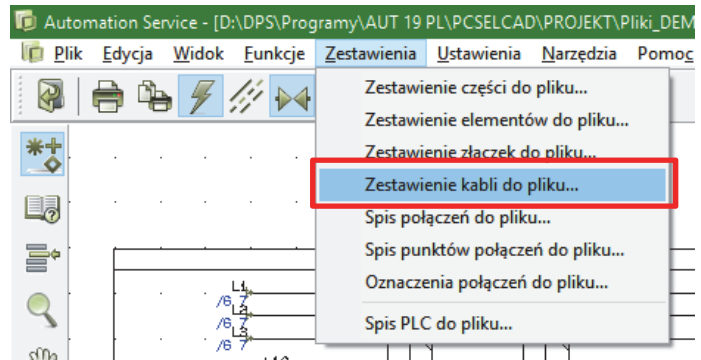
Automation Service - [D:\DPS\Programy\AUT 19 PL\PCSELCAD\PROJEKT\Pliki_DEM

Plik Edycja Widok Funkcje Zestawienia Ustawienia Narzędzia Pomoc

Zestawienie części do pliku...
Zestawienie elementów do pliku...
Zestawienie złączek do pliku...
Zestawienie kabli do pliku...
Spis połączeń do pliku...
Spis punktów połączeń do pliku...
Oznaczenia połączeń do pliku...
Spis PLC do pliku...

L1
/6.7
L2
/6.7
L3
/6.7